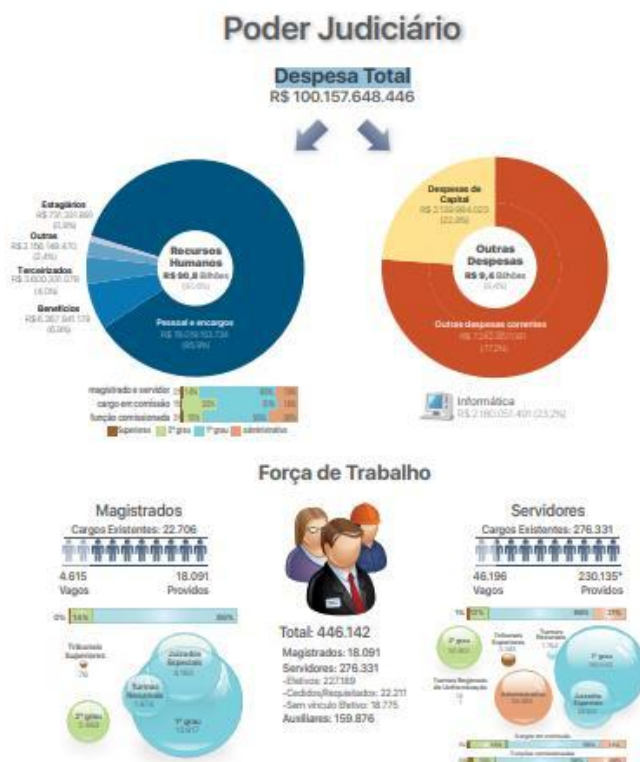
Poder Judiciário

Despesa Total
R$ 100.157.648.446

Estagiários
R$ 731.331.860
(0,8%)

Outras
R$ 2.156.148.470
(2,4%)

Terceirizados
R$ 3.600.300.078
(4,0%)

Benefícios
R$ 6.367.945.119
(6,9%)

Recursos Humanos
R$ 90,8 Bilhões
(90,6%)

Pessoal e encargos
R$ 78.079.103.734
(85,9%)

magistrado e servidor
cargo em comissão
função comissionada

Superiores 2º grau 1º grau administrativo

Despesas de Capital
R$ 2.139.984.023
(22,8%)

Outras Despesas
R$ 9,4 Bilhões
(9,4%)

Outras despesas correntes
R$ 7.242.351.161
(77,2%)

Informática
R$ 2.180.051.401 (23,2%)

Força de Trabalho

Magistrados
Cargos Existentes: 22.706
4.615 Vagos
18.091 Providos

Tribunais Superiores
76

Juizados Especiais
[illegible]

Turmas Recursais
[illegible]

2º grau
2.463

1º grau
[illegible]

Total: 446.142
Magistrados: 18.091
Servidores: 276.331
-Efetivos: 227.189
-Cedidos/Requisitados: 22.211
-Sem vínculo Efetivo: 18.775
Auxiliares: 159.876

Servidores
Cargos Existentes: 276.331
46.196 Vagos
230.135* Providos

2º grau
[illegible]

Tribunais Superiores
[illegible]

Turmas Recursais
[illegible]

Turmas Regionais de Uniformização
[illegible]

Administrativa
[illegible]

1º grau
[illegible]

Juizados Especiais
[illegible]

Cargos em comissão

Funções comissionadas